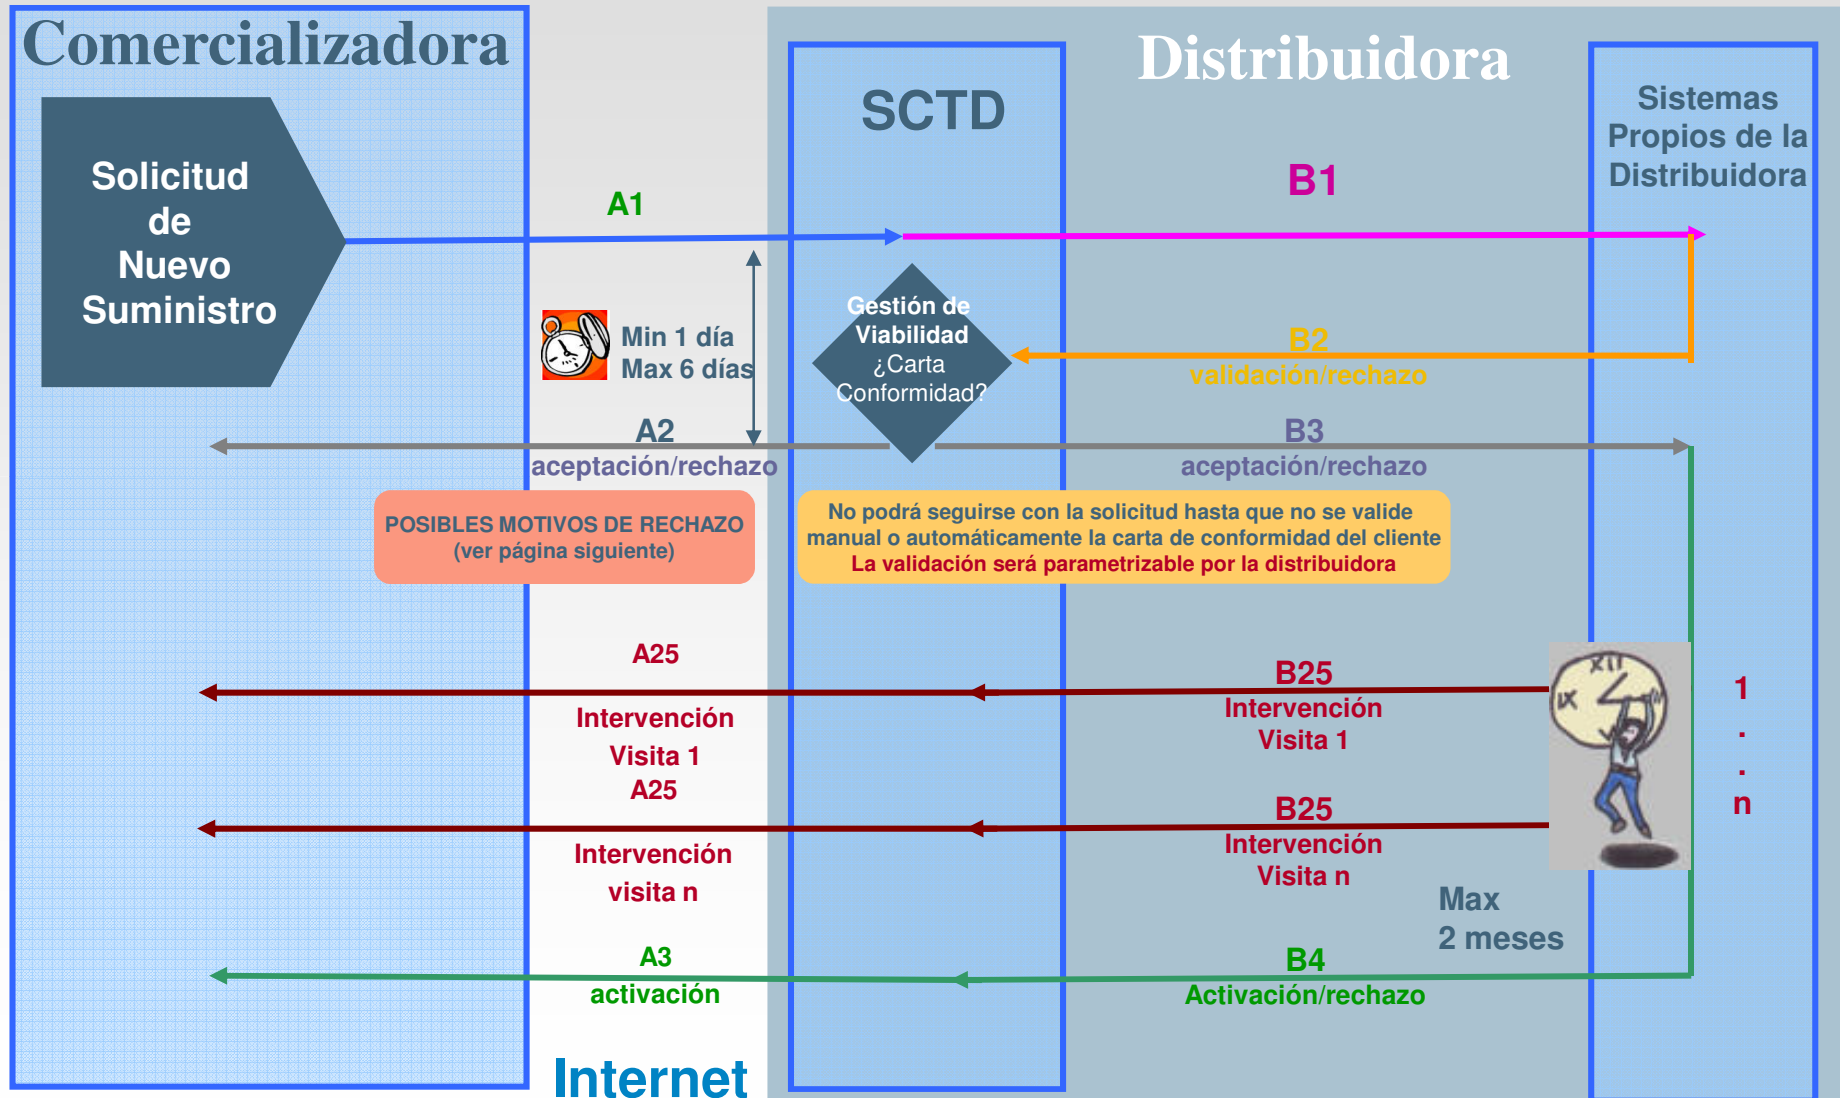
Comercializadora

Distribuidora

SCTD

Sistemas Propios de la Distribuidora

Solicitud de Nuevo Suministro

A1

B1

Min 1 día
Max 6 días

Gestión de Viabilidad ¿Carta Conformidad?

B2
validación/rechazo

A2
aceptación/rechazo

B3
aceptación/rechazo

POSIBLES MOTIVOS DE RECHAZO
(ver página siguiente)

No podrá seguirse con la solicitud hasta que no se valide manual o automáticamente la carta de conformidad del cliente
La validación será parametrizable por la distribuidora

A25

Intervención
Visita 1
A25

B25
Intervención
Visita 1

1
.
.
n

B25
Intervención
Visita n

Intervención
visita n

Max
2 meses

A3
activación

B4
Activación/rechazo

Internet